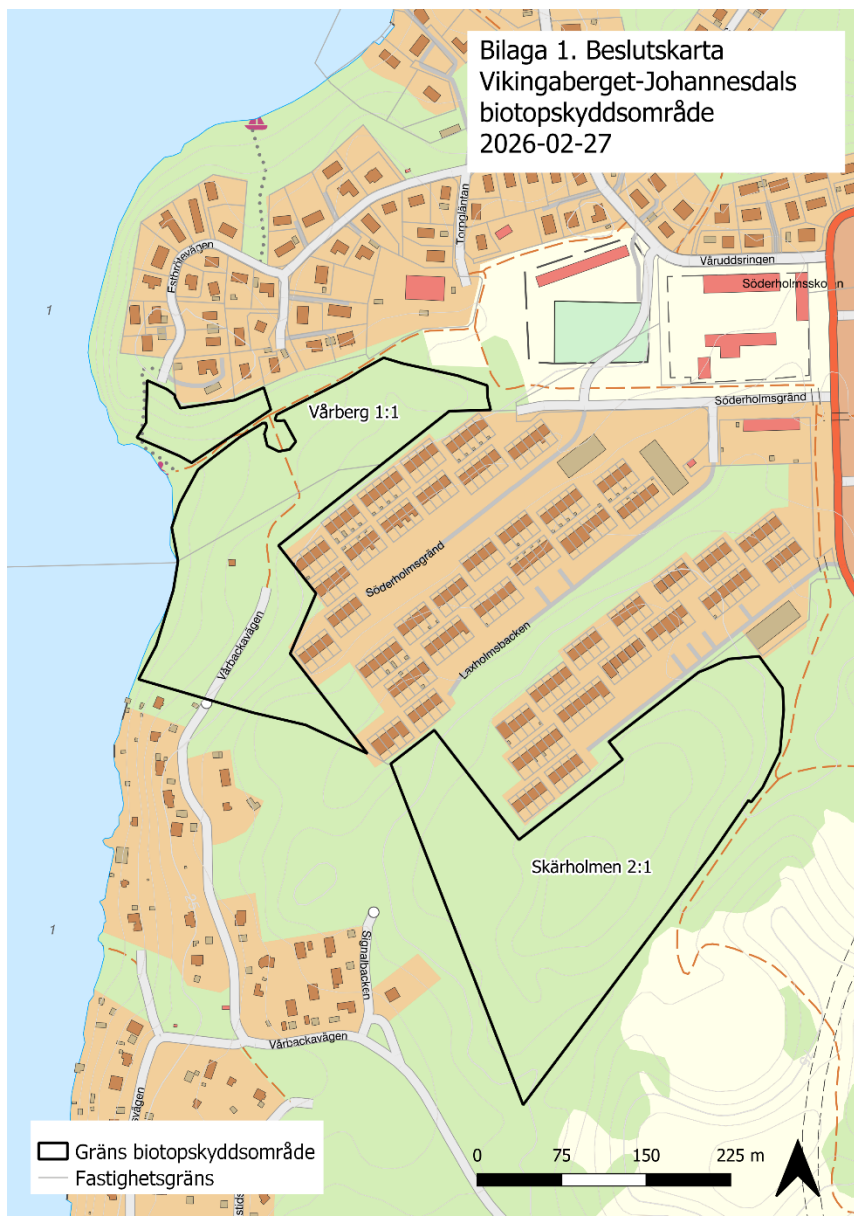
Bilaga 1. Beslutskarta
Vikingaberget-Johannesdals biotopskyddsområde
2026-02-27

Estridsvägen
Torngläntan
Våruddsringen
Söderholmsskolan
Söderholmsgränd
Vårberg 1:1
Söderholmsgränd
Laxholmsbacken
Vårbackavägen
Skärholmen 2:1
Signalbacken
Vårbackavägen
1
1

Gräns biotopskyddsområde
Fastighetsgräns

0 75 150 225 m